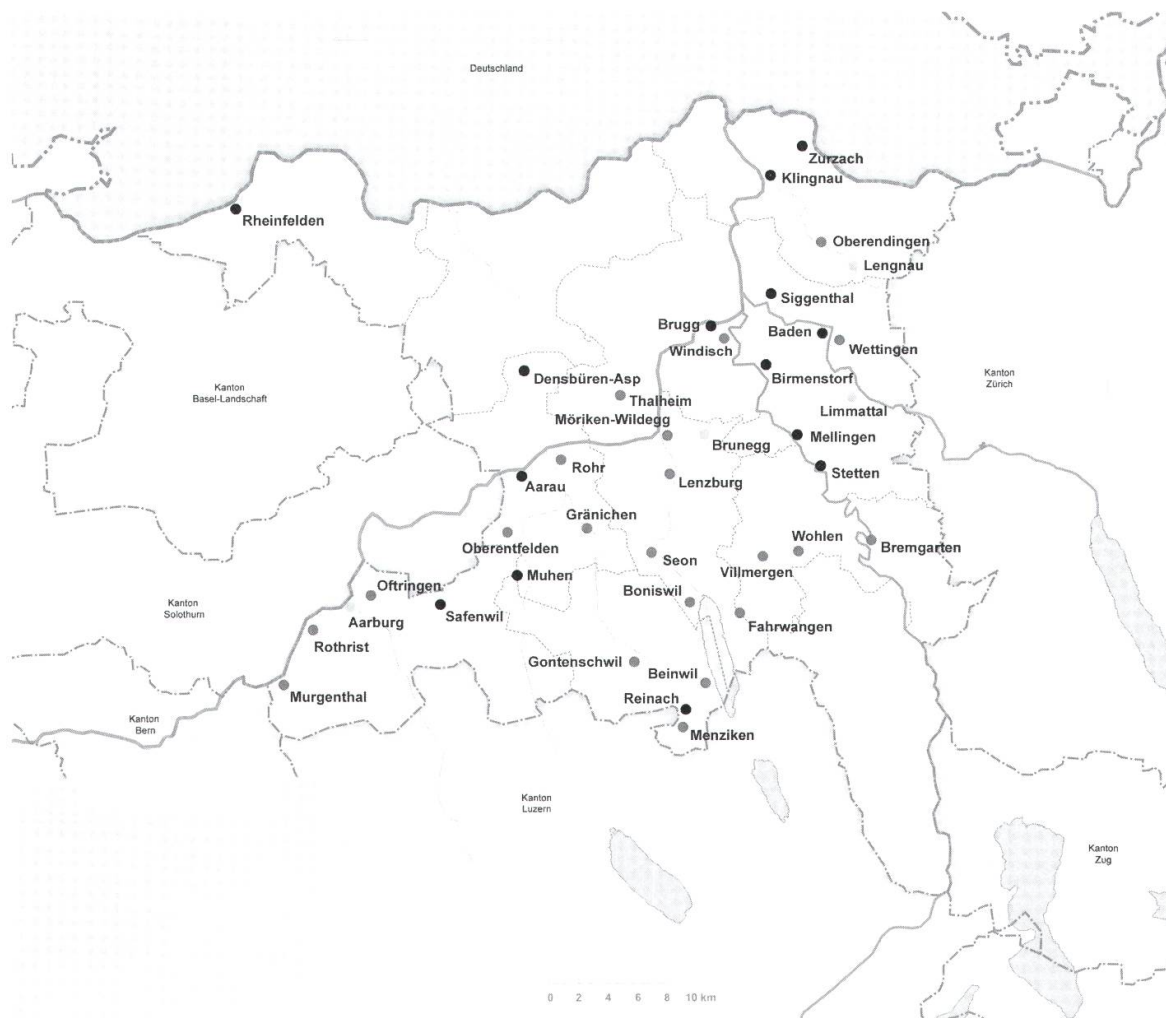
Deutschland

Zurzach
Klingnau
Rheinfelden
Oberendingen
Lengnau
Siggenthal
Brugg
Baden
Windisch
Wettingen
Kanton Basel-Landschaft
Densbüren-Asp
Birmenstorf
Kanton Zürich
Thalheim
Limmattal
Möriken-Wildegg
Mellingen
Brunegg
Rohr
Aarau
Stetten
Lenzburg
Gränichen
Wohlen
Bremgarten
Oberentfelden
Seon
Villmergen
Muhen
Oftringen
Boniswil
Kanton Solothurn
Safenwil
Aarburg
Fahrwangen
Rothrist
Gontenschwil
Beinwil
Murgenthal
Reinach
Kanton Bern
Menziken
Kanton Luzern
Kanton Zug

0 2 4 6 8 10 km